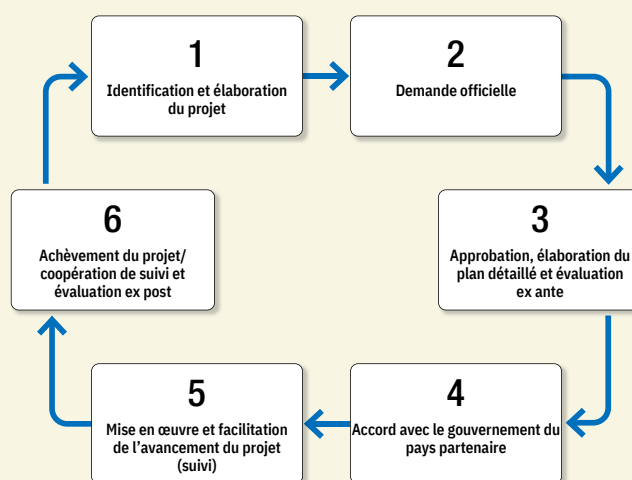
1
Identification et élaboration du projet

2
Demande officielle

3
Approbation, élaboration du plan détaillé et évaluation ex ante

4
Accord avec le gouvernement du pays partenaire

5
Mise en œuvre et facilitation de l'avancement du projet (suivi)

6
Achèvement du projet/ coopération de suivi et évaluation ex post